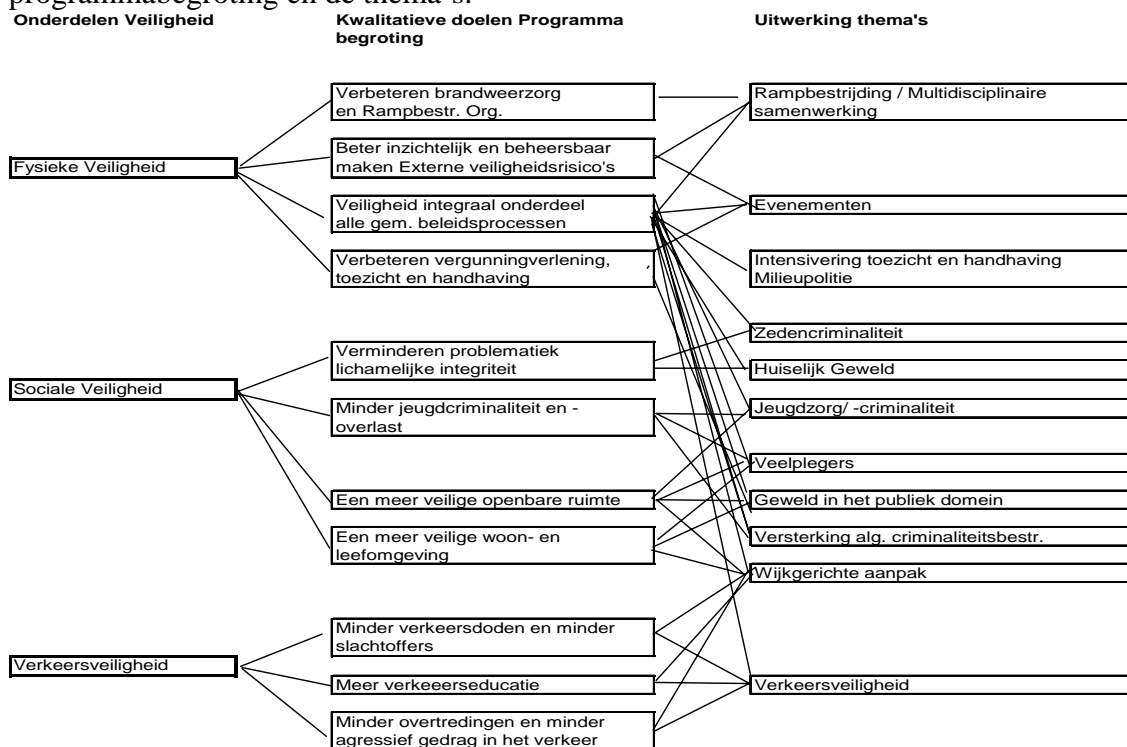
programmabegroting en de thema's.

Onderdelen Veiligheid

Kwalitatieve doelen Programma begroting

Uitwerking thema's

Verbeteren brandweerzorg en Rampbestr. Org.

Rampbestrijding / Multidisciplinaire samenwerking

Beter inzichtelijk en beheersbaar maken Externe veiligheidsrisico's

Fysieke Veiligheid

Veiligheid integraal onderdeel alle gem. beleidsprocessen

Evenementen

Verbeteren vergunningverlening, toezicht en handhaving

Intensivering toezicht en handhaving Milieupolitie

Zedencriminaliteit

Verminderen problematiek lichamelijke integriteit

Huiselijk Geweld

Sociale Veiligheid

Minder jeugdcriminaliteit en - overlast

Jeugdzorg/ -criminaliteit

Veelplegers

Een meer veilige openbare ruimte

Geweld in het publiek domein

Een meer veilige woon- en leefomgeving

Versterking alg. criminaliteitsbestr.

Wijkgerichte aanpak

Minder verkeersdoden en minder slachtoffers

Verkeersveiligheid

Meer verkeeerseducatie

Verkeersveiligheid

Minder overtredingen en minder agressief gedrag in het verkeer